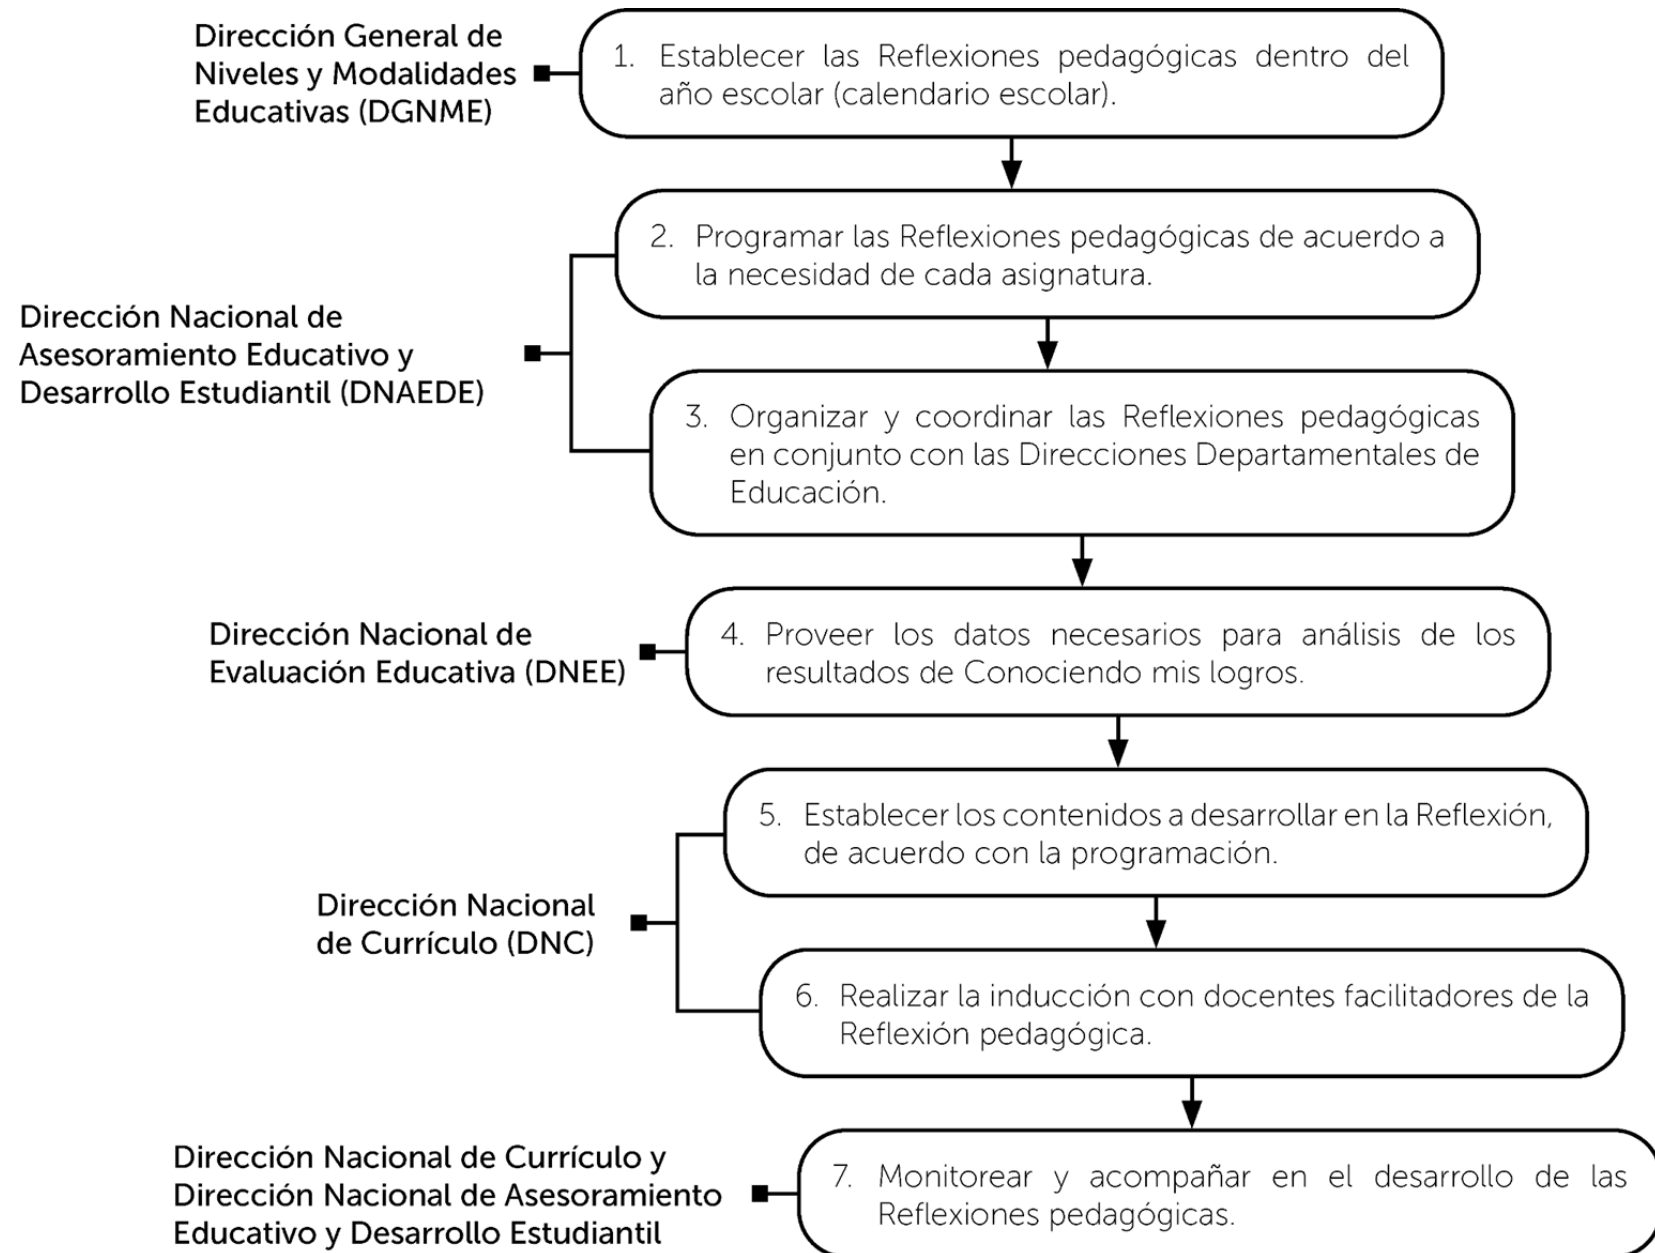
Dirección General de Niveles y Modalidades Educativas (DGNME)

1. Establecer las Reflexiones pedagógicas dentro del año escolar (calendario escolar).

Dirección Nacional de Asesoramiento Educativo y Desarrollo Estudiantil (DNAEDE)

2. Programar las Reflexiones pedagógicas de acuerdo a la necesidad de cada asignatura.

3. Organizar y coordinar las Reflexiones pedagógicas en conjunto con las Direcciones Departamentales de Educación.

Dirección Nacional de Evaluación Educativa (DNEE)

4. Proveer los datos necesarios para análisis de los resultados de Conociendo mis logros.

Dirección Nacional de Currículo (DNC)

5. Establecer los contenidos a desarrollar en la Reflexión, de acuerdo con la programación.

6. Realizar la inducción con docentes facilitadores de la Reflexión pedagógica.

Dirección Nacional de Currículo y Dirección Nacional de Asesoramiento Educativo y Desarrollo Estudiantil

7. Monitorear y acompañar en el desarrollo de las Reflexiones pedagógicas.